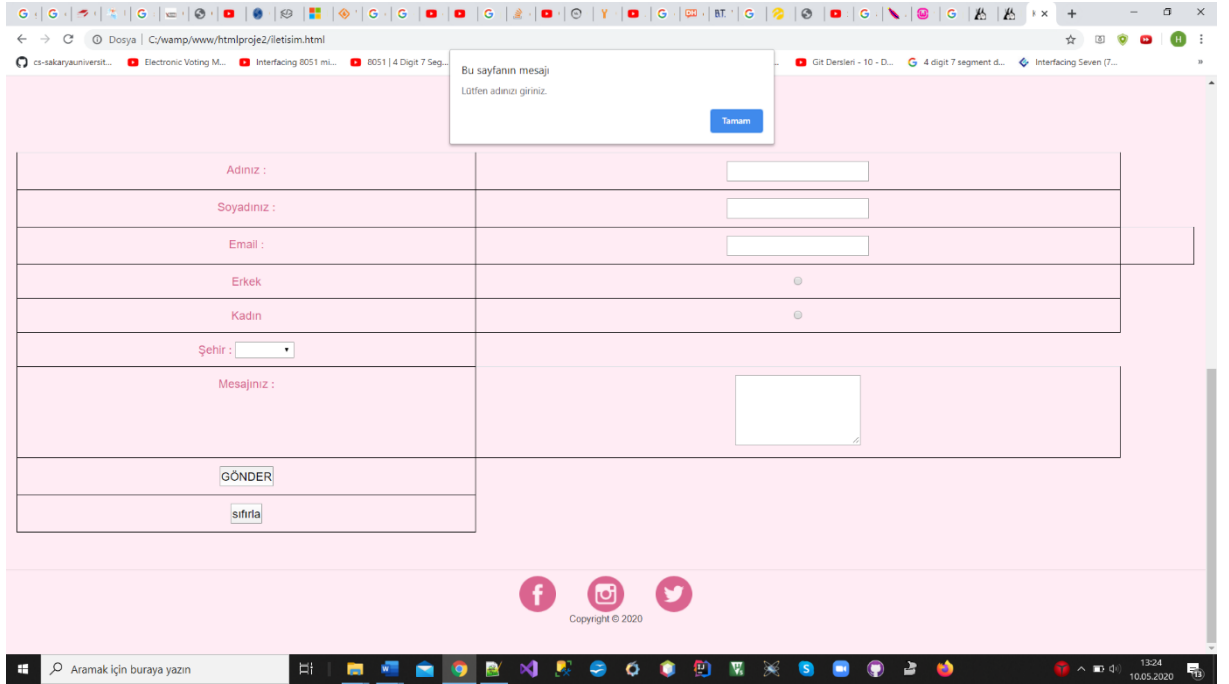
Dosya | C:/wamp/www/htmlproje2/iletisim.html

cs-sakaryauniversit... Electronic Voting M... Interfacing 8051 mi... 8051 | 4 Digit 7 Seg... Git Dersleri - 10 - D... 4 digit 7 segment d... Interfacing Seven (7...

Bu sayfanın mesajı

Lütfen adınızı giriniz.

Tamam

| Adınız : | |
|---|---|
| Soyadınız : | |
| Email : | |
| Erkek | |
| Kadın | |
| Şehir : | |
| Mesajınız : | |
| GÖNDER | |
| sıfırla | |

Copyright © 2020

Aramak için buraya yazın

13:24
10.05.2020